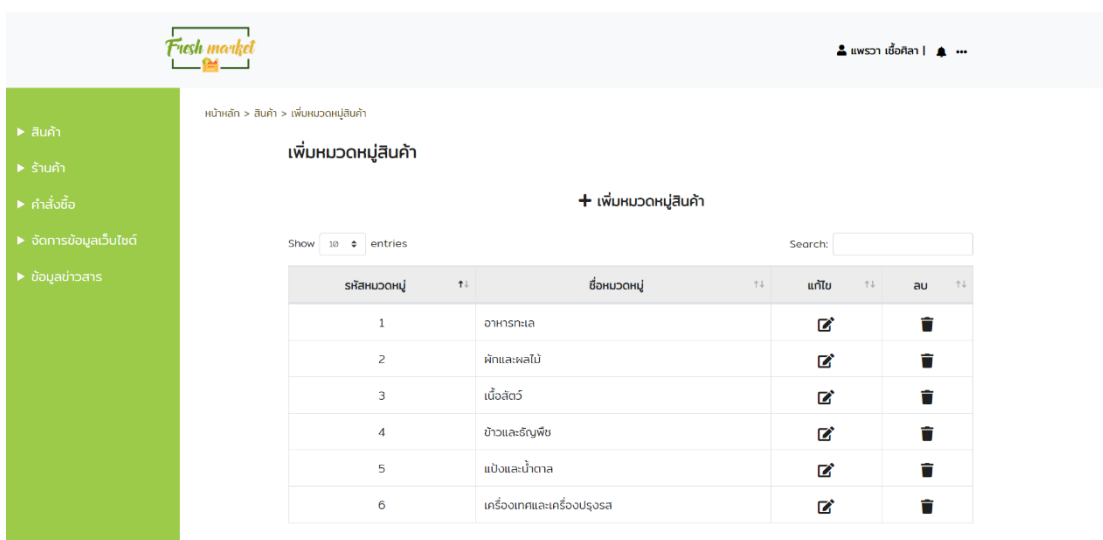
Fresh market

แพรวา เชื้อศิลา |

▶ สินค้า
▶ ร้านค้า
▶ คำสั่งซื้อ
▶ จัดการข้อมูลเว็บไซต์
▶ ข้อมูลข่าวสาร

หน้าหลัก > สินค้า > เพิ่มหมวดหมู่สินค้า

เพิ่มหมวดหมู่สินค้า

+ เพิ่มหมวดหมู่สินค้า

Show 10 entries

Search:

| รหัสหมวดหมู่ | ชื่อหมวดหมู่ | แก้ไข | ลบ |
|---|---|---|---|
| 1 | อาหารทะเล | | |
| 2 | ผักและผลไม้ | | |
| 3 | เนื้อสัตว์ | | |
| 4 | ข้าวและธัญพืช | | |
| 5 | แป้งและน้ำตาล | | |
| 6 | เครื่องเทศและเครื่องปรุงรส | | |